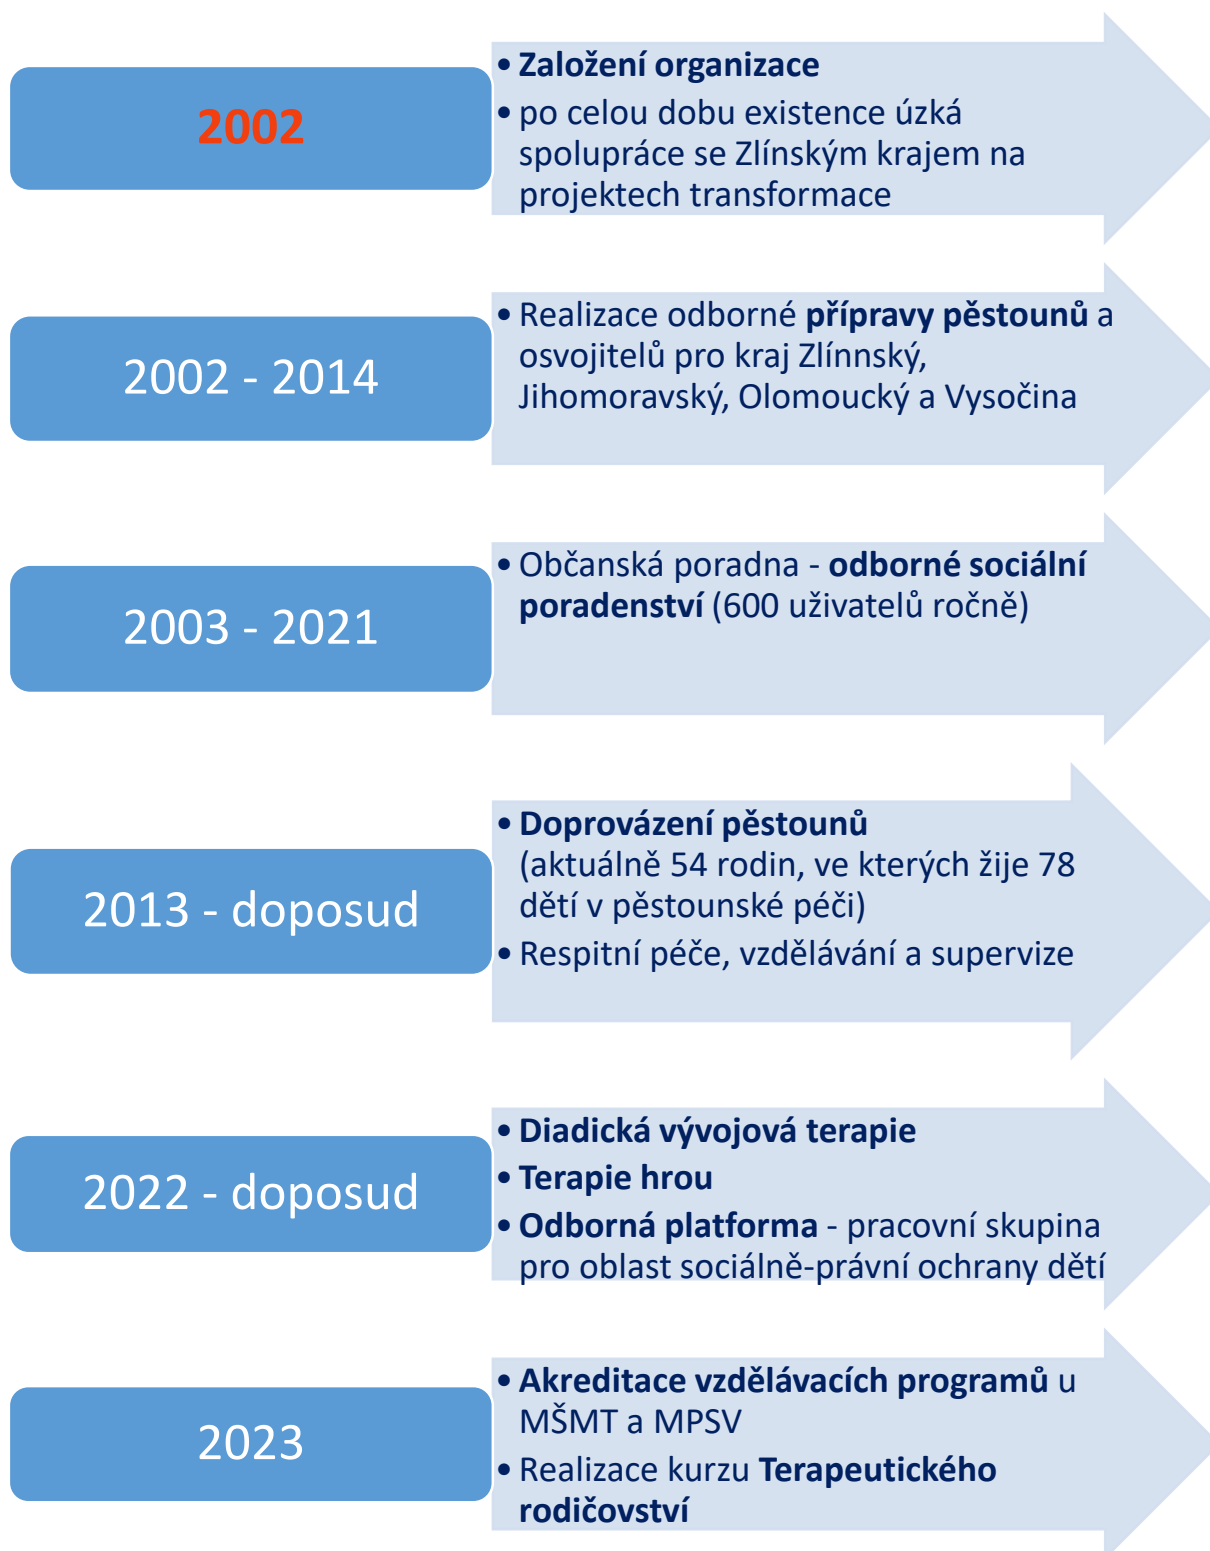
2002

• Založení organizace
• po celou dobu existence úzká spolupráce se Zlínským krajem na projektech transformace

2002 - 2014

• Realizace odborné přípravy pěstounů a osvojitelů pro kraj Zlínnský, Jihomoravský, Olomoucký a Vysočina

2003 - 2021

• Občanská poradna - odborné sociální poradenství (600 uživatelů ročně)

2013 - doposud

• Doprovázení pěstounů (aktuálně 54 rodin, ve kterých žije 78 dětí v pěstounské péči)
• Respitní péče, vzdělávání a supervize

2022 - doposud

• Diadická vývojová terapie
• Terapie hrou
• Odborná platforma - pracovní skupina pro oblast sociálně-právní ochrany dětí

2023

• Akreditace vzdělávacích programů u MŠMT a MPSV
• Realizace kurzu Terapeutického rodičovství